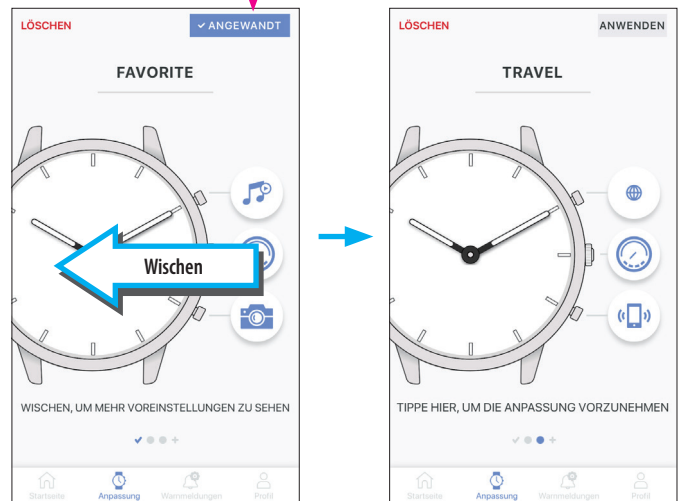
LÖSCHEN

✓ ANGEWANDT

FAVORITE

Wischen

WISCHEN, UM MEHR VOREINSTELLUNGEN ZU SEHEN

Startseite Anpassung Warnmeldungen Profil

LÖSCHEN

ANWENDEN

TRAVEL

TIPPE HIER, UM DIE ANPASSUNG VORZUNEHMEN

Startseite Anpassung Warnmeldungen Profil